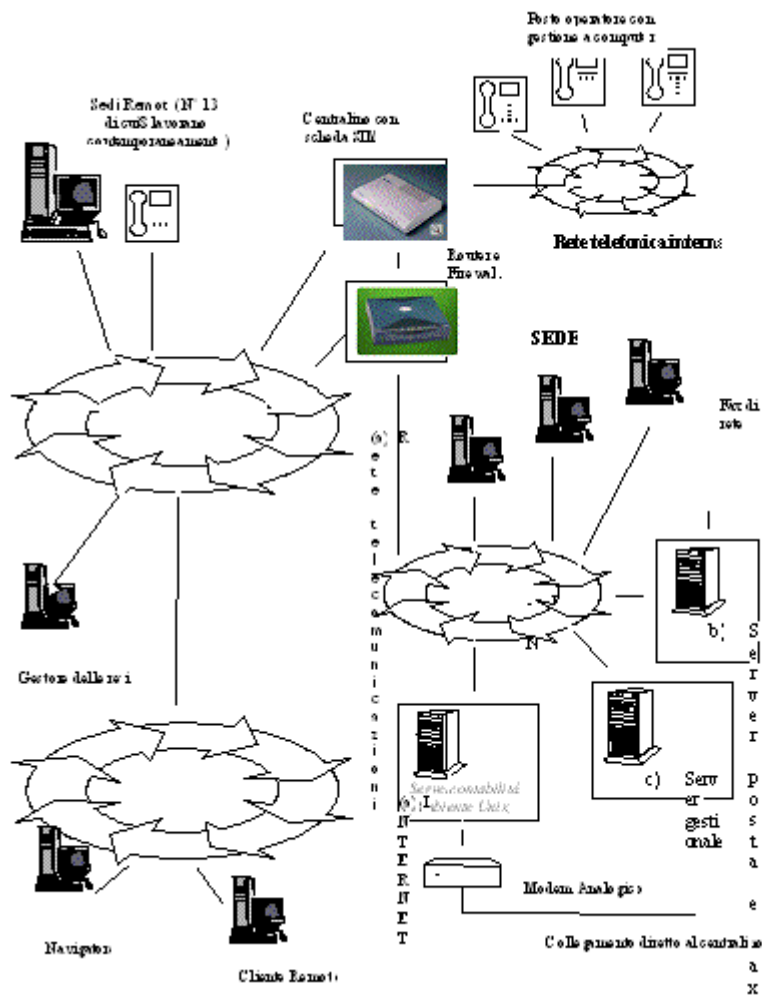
Posto operatore con gestione a computer

Sedi Remote (N° 13 di cui 5 lavorano contemporaneamente)

Centralino con scheda SIM

Rete telefonica interna

Router e Firewall

SEDE

Pc di rete

(a) Rete telecomunicazioni

b) Server posta e fax

Gestore delle reti

c) Server gestionale

Server contabilità ambiente Unix

(d) INTERNET

Modem Analogico

Navigatori

Collegamento diretto al centralino

Cliente Remoto